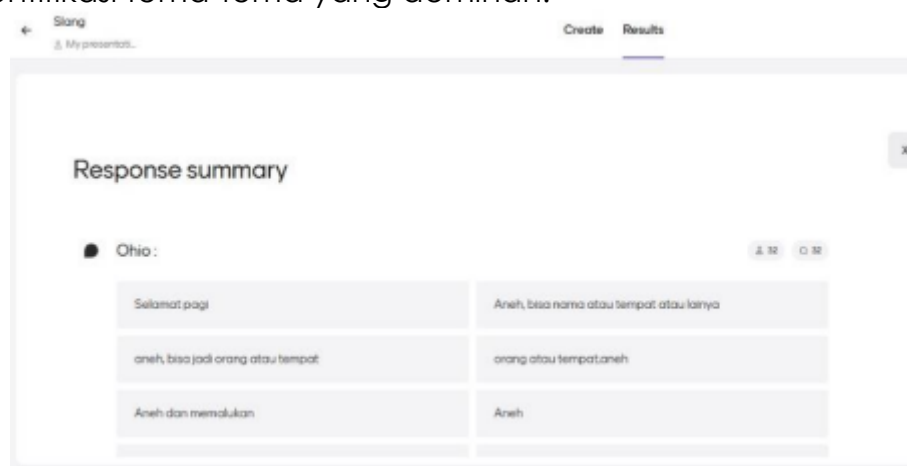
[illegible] tema-tema yang dominan.

Slang
My presentati...

Create Results

Response summary

Ohio :

12 12

| | |
|---|---|
| Selamat pagi | Aneh, bisa nama atau tempat atau lainya |
| aneh, bisa jadi orang atau tempat | orang atau tempat,aneh |
| Aneh dan memalukan | Aneh |